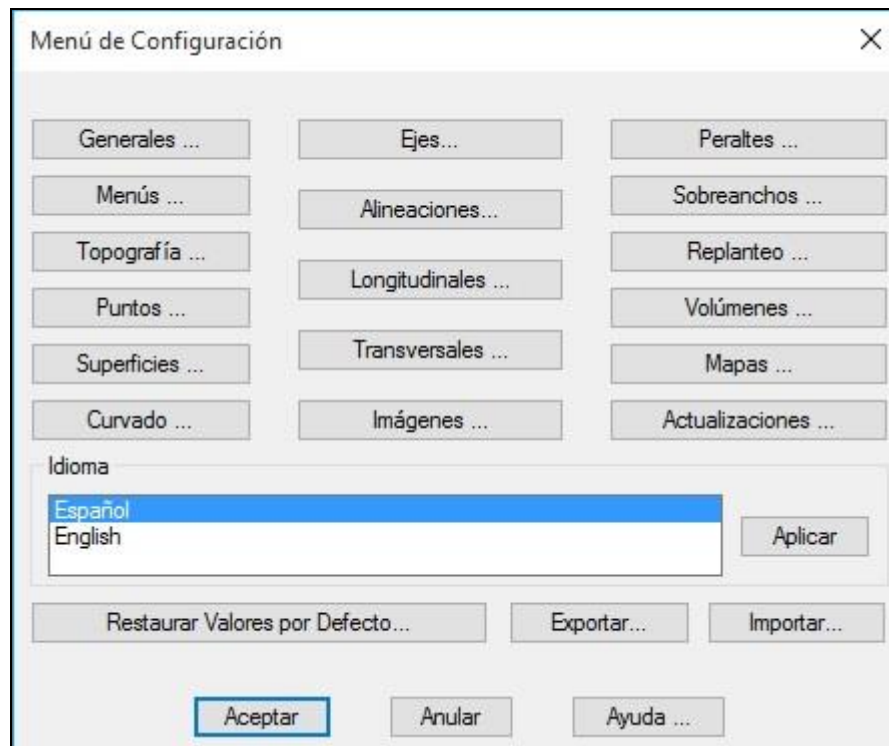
Menú de Configuración

×

Generales ...

Ejes...

Peraltes ...

Menús ...

Alineaciones...

Sobreanchos ...

Topografía ...

Replanteo ...

Longitudinales ...

Puntos ...

Volúmenes ...

Transversales ...

Superficies ...

Mapas ...

Curvado ...

Imágenes ...

Actualizaciones ...

Idioma

Español
English

Aplicar

Restaurar Valores por Defecto...

Exportar...

Importar...

Aceptar

Anular

Ayuda ...